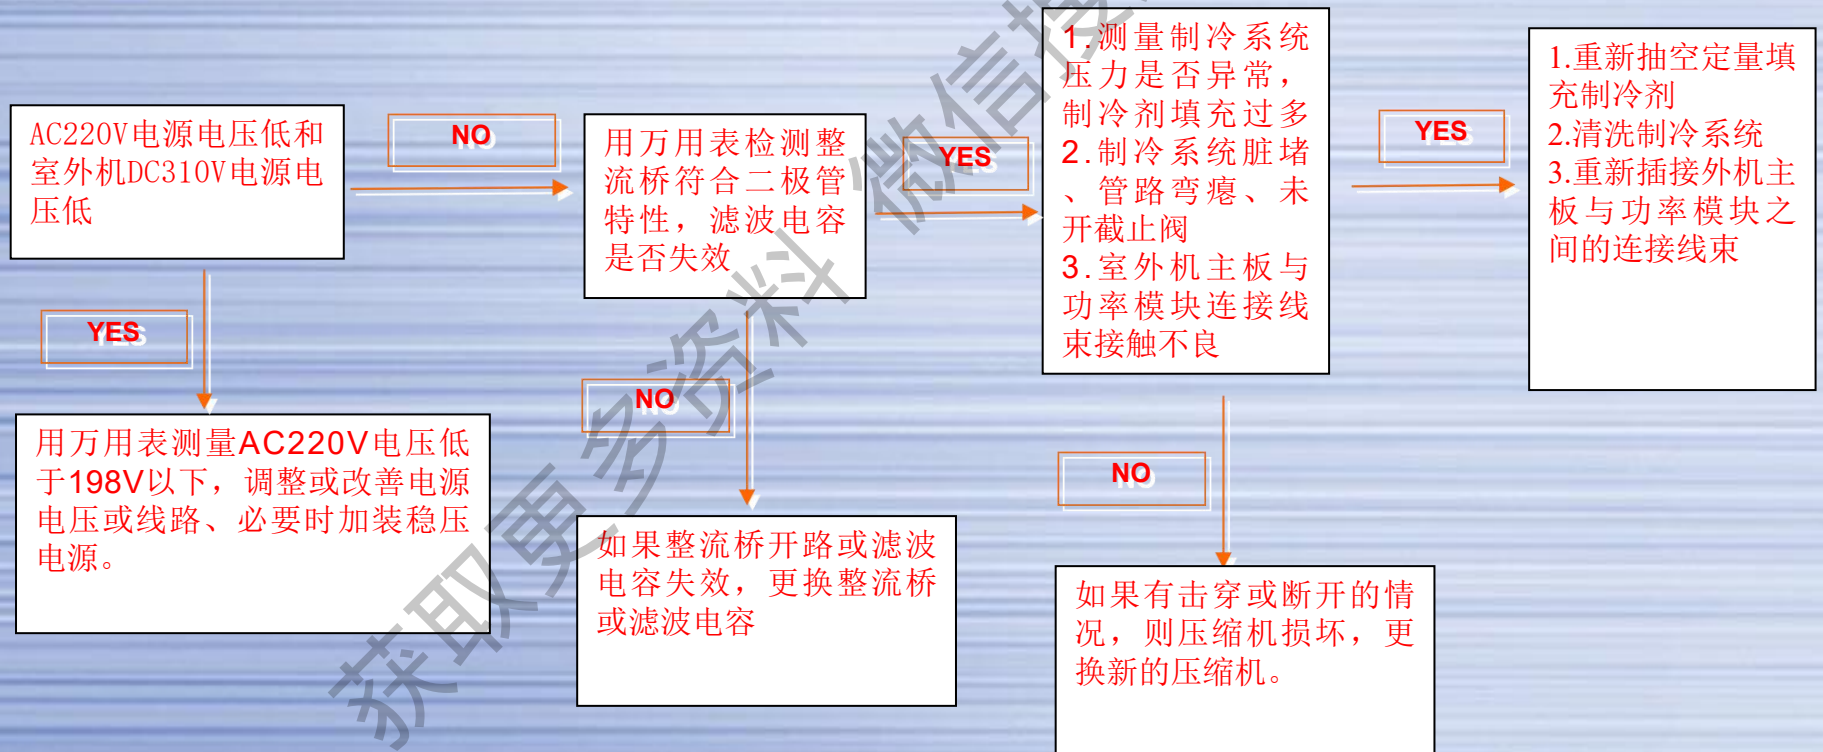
AC220V电源电压低和室外机DC310V电源电压低

NO

用万用表检测整流桥符合二极管特性，滤波电容是否失效

YES

1.测量制冷系统压力是否异常，制冷剂填充过多
2.制冷系统脏堵、管路弯瘪、未开截止阀
3.室外机主板与功率模块连接线束接触不良

YES

1.重新抽空定量填充制冷剂
2.清洗制冷系统
3.重新插接外机主板与功率模块之间的连接线束

YES

用万用表测量AC220V电压低于198V以下，调整或改善电源电压或线路、必要时加装稳压电源。

NO

如果整流桥开路或滤波电容失效，更换整流桥或滤波电容

NO

如果有击穿或断开的情况，则压缩机损坏，更换新的压缩机。

获取更多资料微信搜